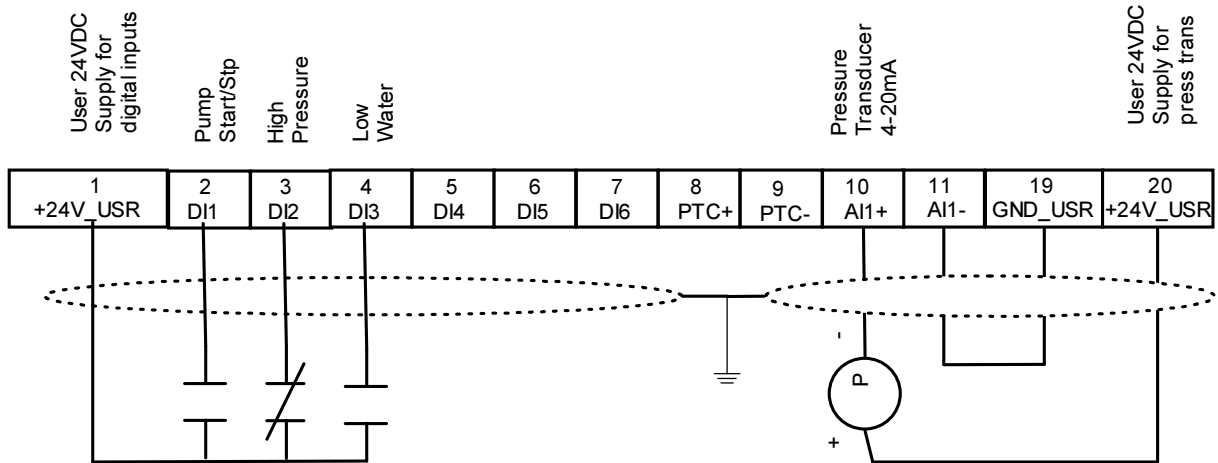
User 24VDC Supply for digital inputs

Pump Start/Stp

High Pressure

Low Water

Pressure Transducer 4-20mA

User 24VDC Supply for press trans

| 1<br>+24V_USR | 2<br>DI1 | 3<br>DI2 | 4<br>DI3 | 5<br>DI4 | 6<br>DI5 | 7<br>DI6 | 8<br>PTC+ | 9<br>PTC- | 10<br>AI1+ | 11<br>AI1- | 19<br>GND_USR | 20<br>+24V_USR |
|---|---|---|---|---|---|---|---|---|---|---|---|---|

-

P

+